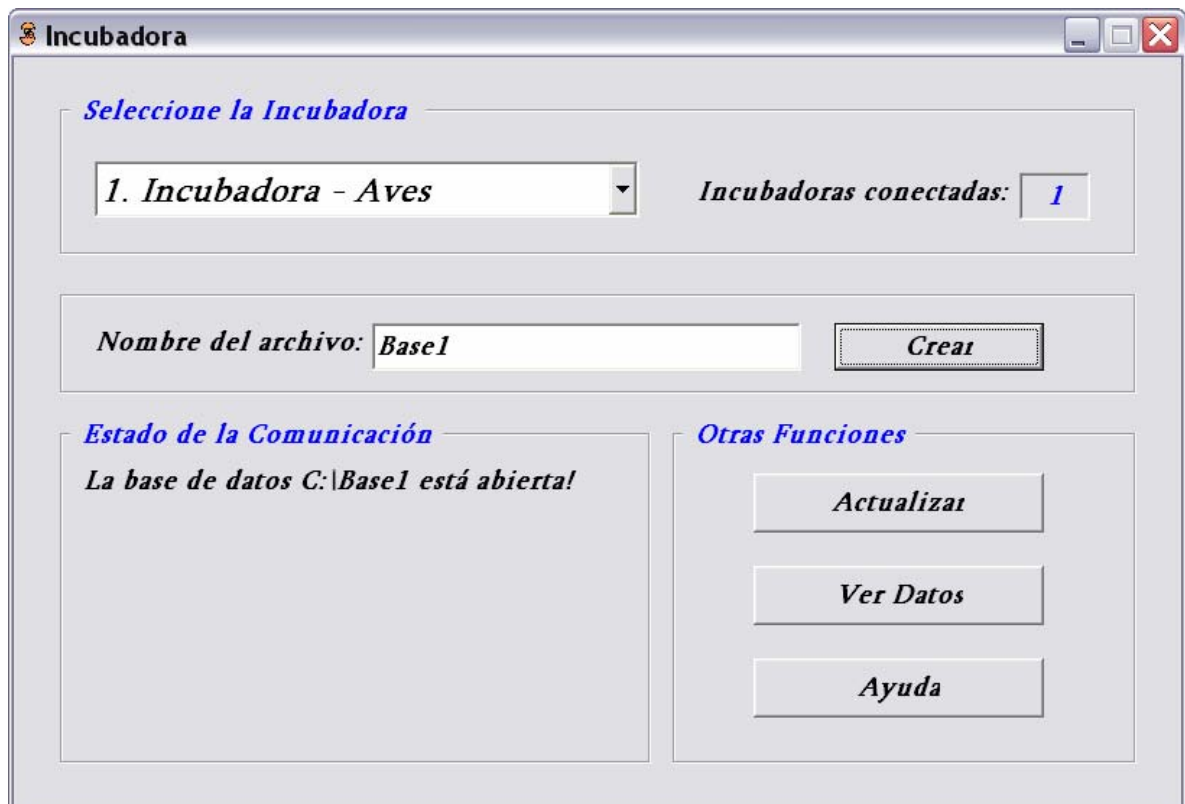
Incubadora

Seleccione la Incubadora

1. Incubadora - Aves

Incubadoras conectadas: 1

Nombre del archivo: Base1

Crear

Estado de la Comunicación

La base de datos C:\Base1 está abierta!

Otras Funciones

Actualizar

Ver Datos

Ayuda